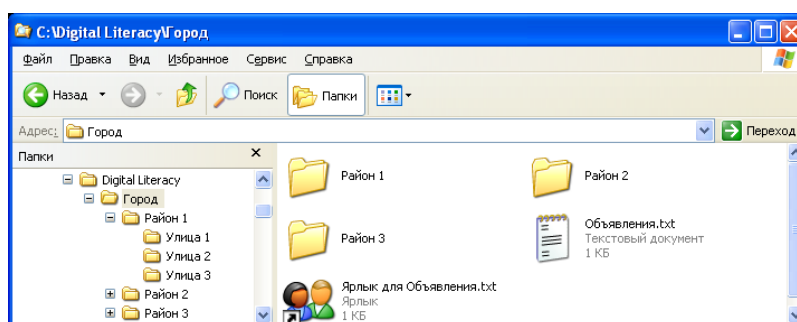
C:\Digital Literacy\Город

Файл Правка Вид Избранное Сервис Справка

Назад Поиск Папки

Адрес: Город

Переход

Папки ×

Digital Literacy
Город
Район 1
Улица 1
Улица 2
Улица 3
Район 2
Район 3

Район 1

Район 2

Район 3

Объявления.txt
Текстовый документ
1 КБ

Ярлык для Объявления.txt
Ярлык
1 КБ